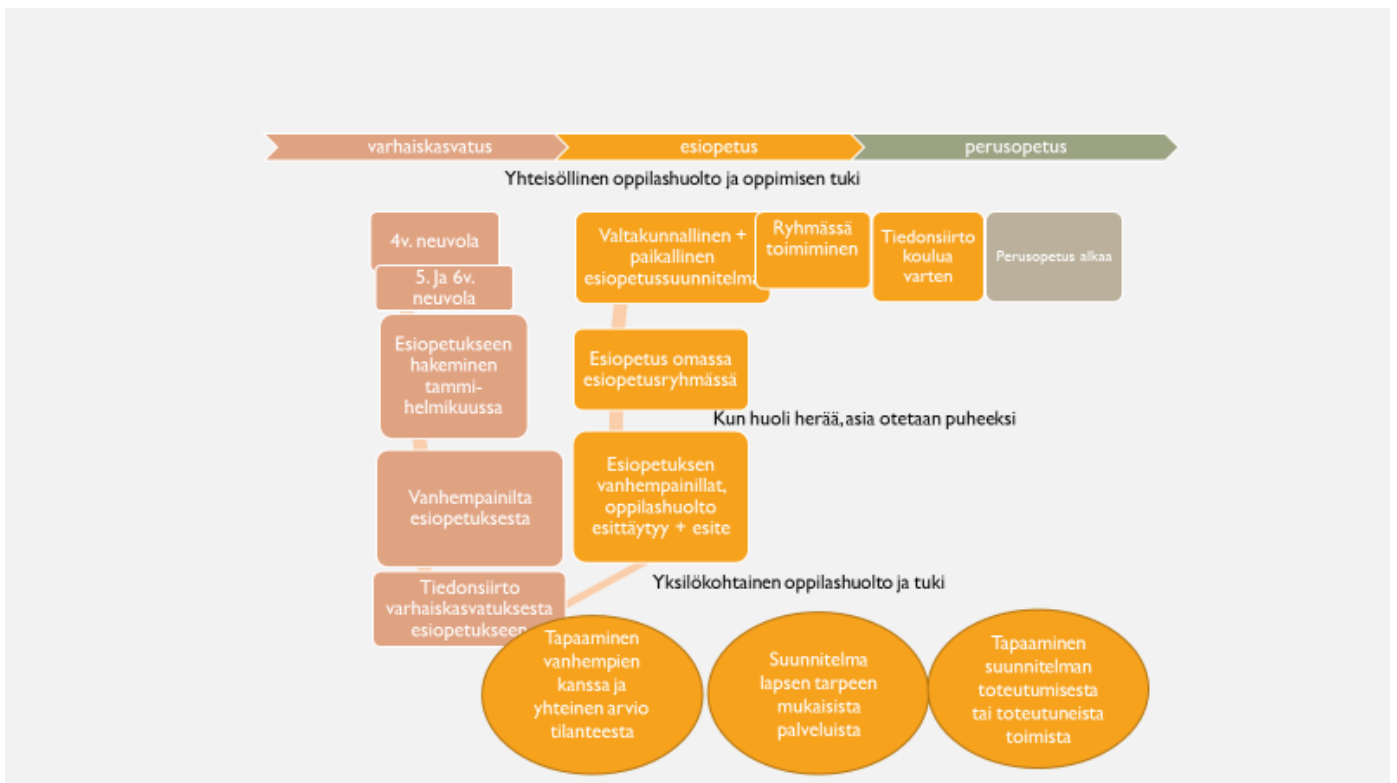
varhaiskasvatus
esiopetus
perusopetus

Yhteisöllinen oppilashuolto ja oppimisen tuki

4v. neuvola

5. Ja 6v. neuvola

Esiopetukseen hakeminen tammi-helmikuussa

Vanhempainilta esiopetuksesta

Tiedonsiirto varhaiskasvatuksesta esiopetukseen

Valtakunnallinen + paikallinen esiopetussuunnitelma

Ryhmässä toimiminen

Tiedonsiirto koulua varten

Perusopetus alkaa

Esiopetus omassa esiopetusryhmässä

Kun huoli herää, asia otetaan puheeksi

Esiopetuksen vanhempainillat, oppilashuolto esittäytyy + esite

Yksilökohtainen oppilashuolto ja tuki

Tapaaminen vanhempien kanssa ja yhteinen arvio tilanteesta

Suunnitelma lapsen tarpeen mukaisista palveluista

Tapaaminen suunnitelman toteutumisesta tai toteutuneista toimista